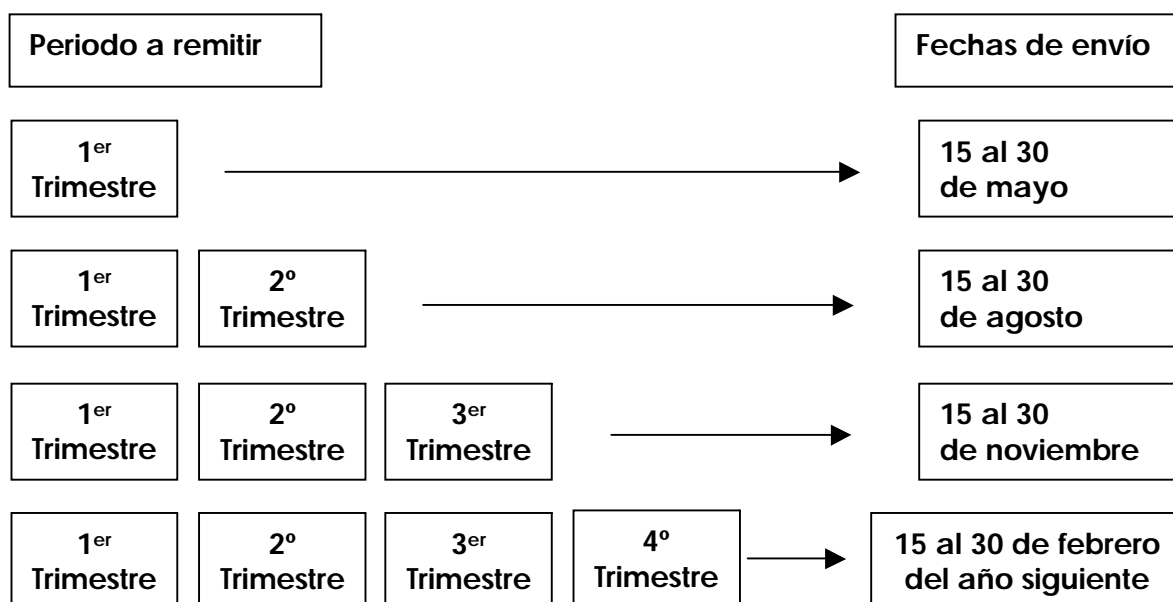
Periodo a remitir

Fechas de envío

1$^{er}$ Trimestre

15 al 30 de mayo

1$^{er}$ Trimestre

2º Trimestre

15 al 30 de agosto

1$^{er}$ Trimestre

2º Trimestre

3$^{er}$ Trimestre

15 al 30 de noviembre

1$^{er}$ Trimestre

2º Trimestre

3$^{er}$ Trimestre

4º Trimestre

15 al 30 de febrero del año siguiente